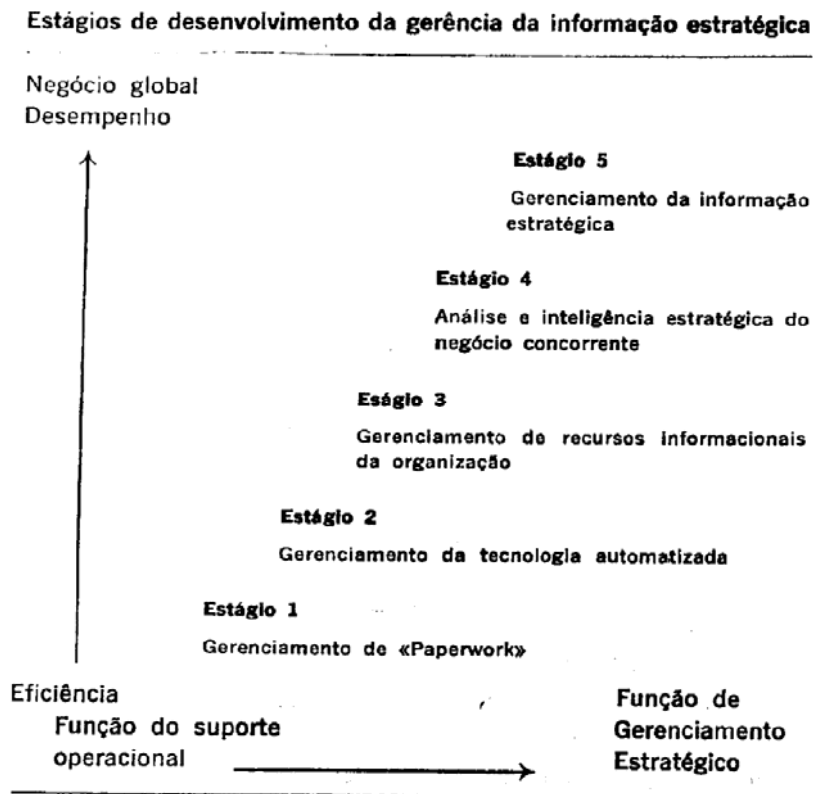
Estágios de desenvolvimento da gerência da informação estratégica

Negócio global
Desempenho

Estágio 5

Gerenciamento da informação estratégica

Estágio 4

Análise e inteligência estratégica do negócio concorrente

Eságio 3

Gerenciamento de recursos informacionais da organização

Estágio 2

Gerenciamento da tecnologia automatizada

Estágio 1

Gerenciamento de «Paperwork»

Eficiência
Função do suporte operacional

Função de Gerenciamento Estratégico